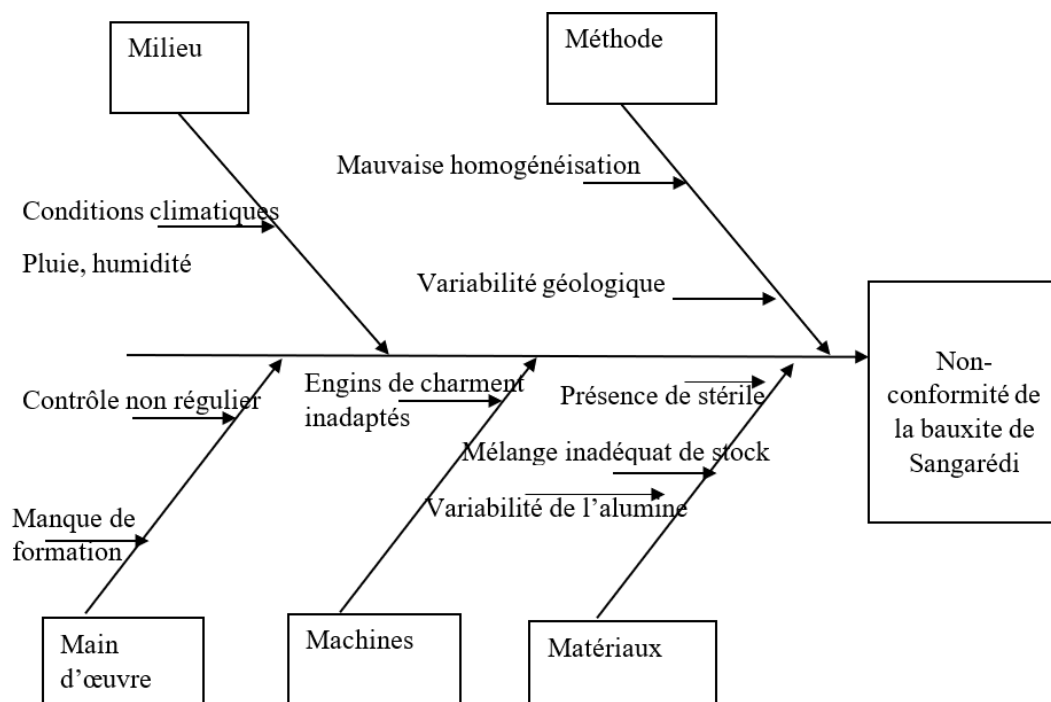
Milieu

Méthode

Mauvaise homogénéisation

Conditions climatiques

Pluie, humidité

Variabilité géologique

Non-conformité de la bauxite de Sangarédi

Contrôle non régulier

Engins de charment inadaptés

Présence de stérile

Mélange inadéquat de stock

Variabilité de l'alumine

Manque de formation

Main d'œuvre

Machines

Matériaux